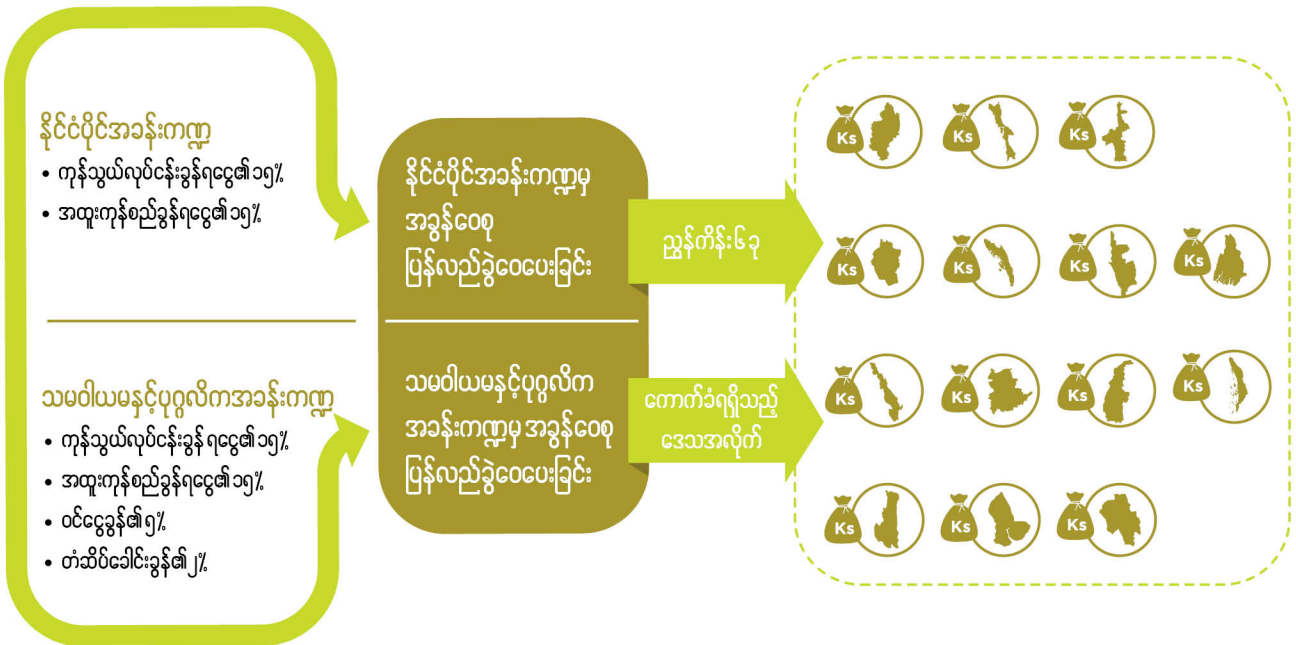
နိုင်ငံပိုင်အခန်းကဏ္ဍ

• ကုန်သွယ်လုပ်ငန်းခွန်ရငွေ၏ ၁၅%

• အထူးကုန်စည်ခွန်ရငွေ၏ ၁၅%

သမဝါယမနှင့်ပုဂ္ဂလိကအခန်းကဏ္ဍ

• ကုန်သွယ်လုပ်ငန်းခွန်ရငွေ၏ ၁၅%

• အထူးကုန်စည်ခွန်ရငွေ၏ ၁၅%

• ဝင်ငွေခွန်၏၅%

• တံဆိပ်ခေါင်းခွန်၏၂%

နိုင်ငံပိုင်အခန်းကဏ္ဍမှ အခွန်ဝေစု ပြန်လည်ခွဲဝေပေးခြင်း

သမဝါယမနှင့်ပုဂ္ဂလိက အခန်းကဏ္ဍမှ အခွန်ဝေစု ပြန်လည်ခွဲဝေပေးခြင်း

ညွှန်ကိန်း ၆ ခု

ကောက်ခံရရှိသည့် ဒေသအလိုက်

Ks Ks Ks
Ks Ks Ks Ks
Ks Ks Ks Ks
Ks Ks Ks